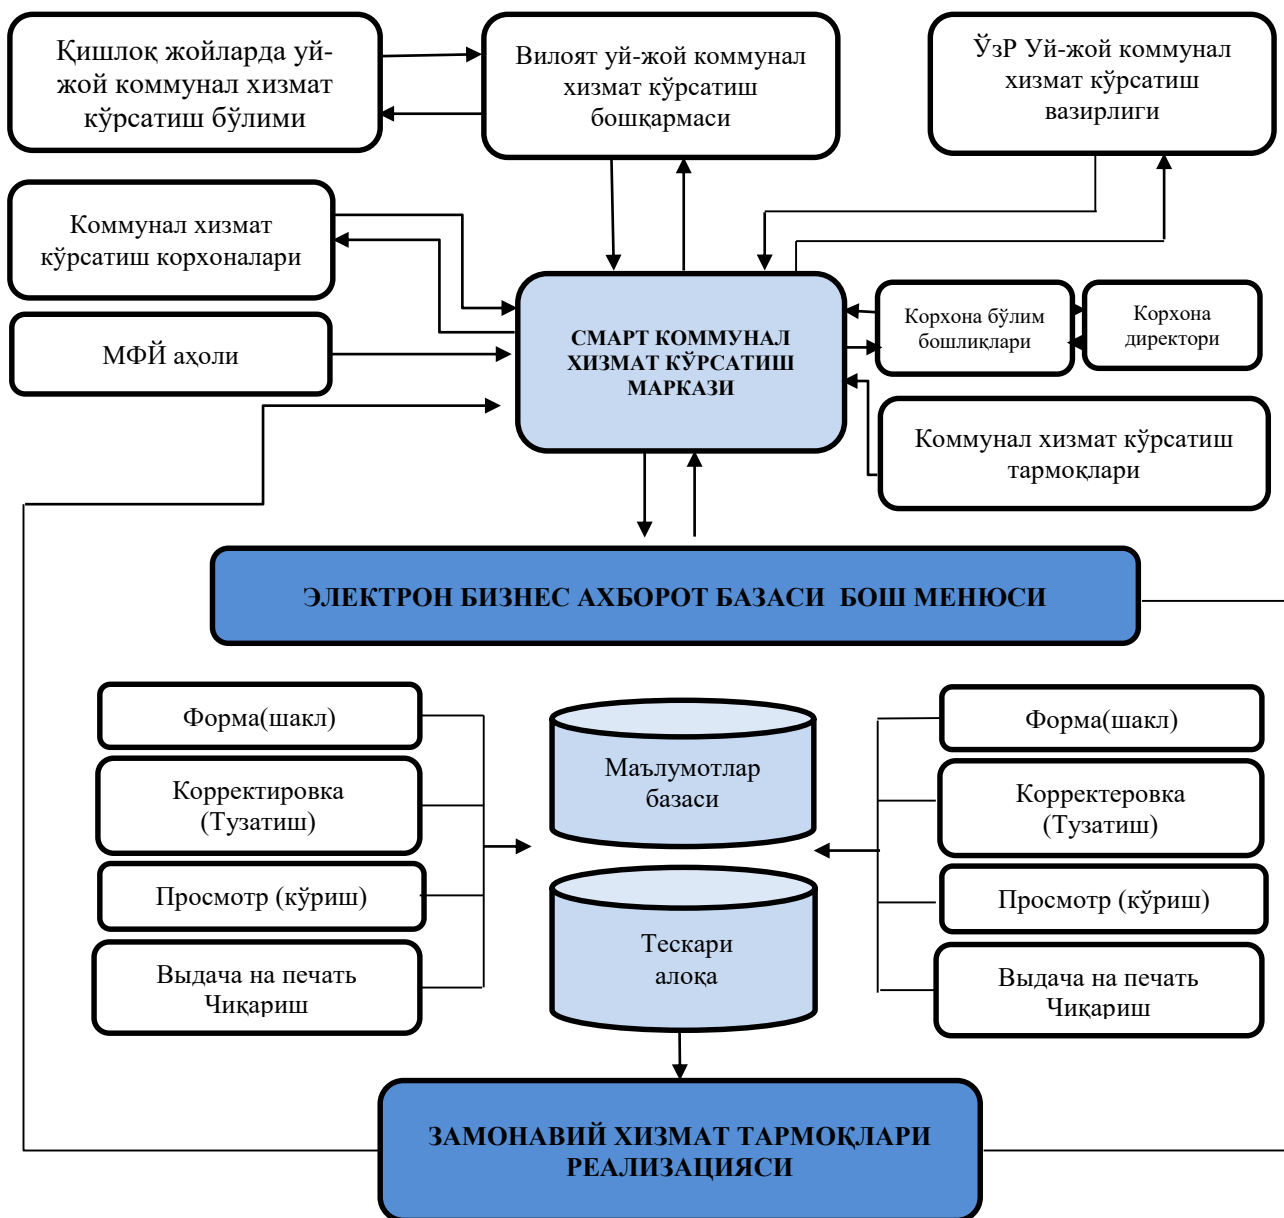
Қишлоқ жойларда уй-жой коммунал хизмат кўрсатиш бўлими

Вилоят уй-жой коммунал хизмат кўрсатиш бошқармаси

ЎзР Уй-жой коммунал хизмат кўрсатиш вазирлиги

Коммунал хизмат кўрсатиш корхоналари

МФЙ аҳоли

СМАРТ КОММУНАЛ ХИЗМАТ КЎРСАТИШ МАРКАЗИ

Корхона бўлим бошлиқлари

Корхона директори

Коммунал хизмат кўрсатиш тармоқлари

ЭЛЕКТРОН БИЗНЕС АХБОРОТ БАЗАСИ БОШ МЕНЮСИ

Форма(шакл)

Корректировка (Тузатиш)

Просмотр (кўриш)

Выдача на печать Чиқариш

Маълумотлар базаси

Тескари алоқа

Форма(шакл)

Корректеровка (Тузатиш)

Просмотр (кўриш)

Выдача на печать Чиқариш

ЗАМОНАВИЙ ХИЗМАТ ТАРМОҚЛАРИ РЕАЛИЗАЦИЯСИ